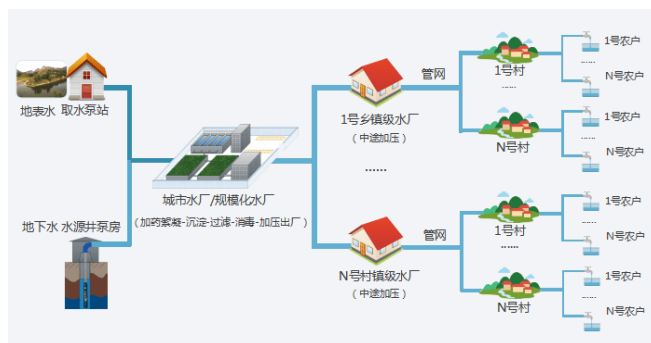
地表水 取水泵站

地下水 水源井泵房

城市水厂/规模化水厂

（加药絮凝-沉淀-过滤-消毒-加压出厂）

1号乡镇级水厂

（中途加压）

......

N号村镇级水厂

（中途加压）

管网

管网

1号村

......

N号村

1号村

......

N号村

1号农户

......

N号农户

1号农户

......

N号农户

1号农户

......

N号农户

1号农户

......

N号农户